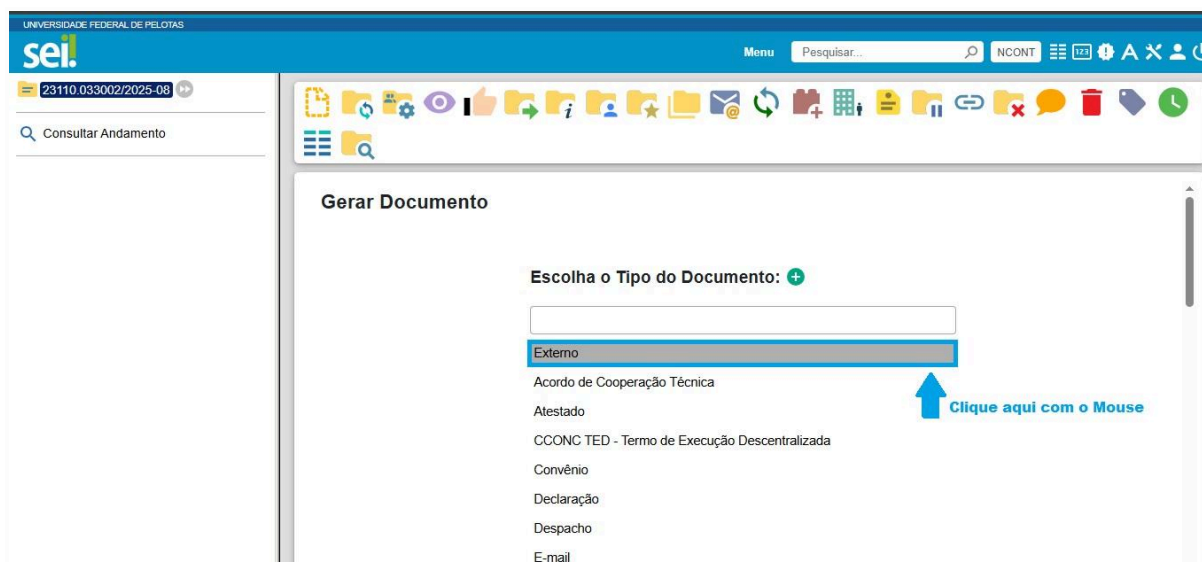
UNIVERSIDADE FEDERAL DE PELOTAS

sei!

Menu Pesquisar... NCONT

23110.033002/2025-08

Consultar Andamento

Gerar Documento

Escolha o Tipo do Documento:

Externo

Acordo de Cooperação Técnica

Atestado

CCONC TED - Termo de Execução Descentralizada

Convênio

Declaração

Despacho

E-mail

Clique aqui com o Mouse